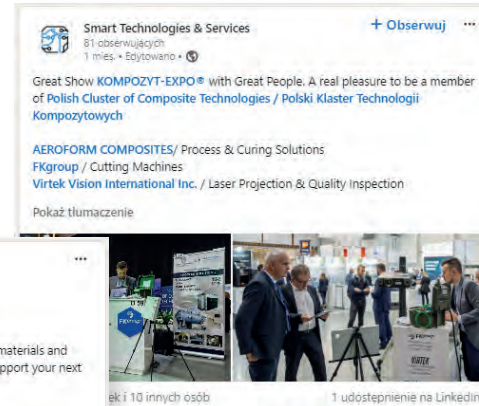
Smart Technologies & Services
81 obserwujących
1 mies. • Edytowano •

+ Obserwuj ···

Great Show KOMPOZYT-EXPO® with Great People. A real pleasure to be a member of Polish Cluster of Composite Technologies / Polski Klaster Technologii Kompozytowych

AEROFORM COMPOSITES/ Process & Curing Solutions
FKgroup / Cutting Machines
Virtek Vision International Inc. / Laser Projection & Quality Inspection

Pokaż tłumaczenie

···

materials and
pport your next

FKgroup

VIRTEK

ek i 10 innych osób

1 udostępnienie na LinkedIn